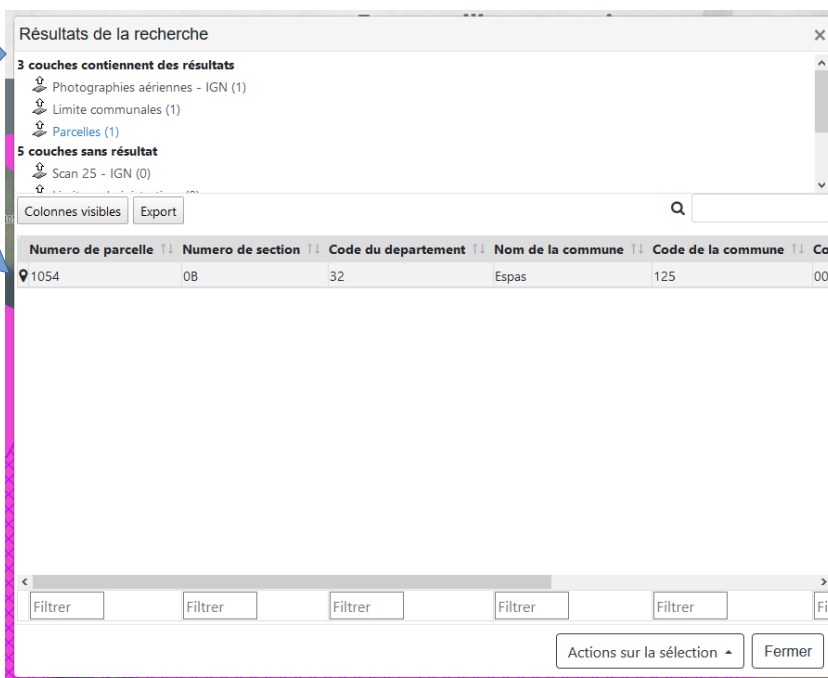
Résultats de la recherche

×

3 couches contiennent des résultats

Photographies aériennes - IGN (1)

Limite communales (1)

Parcelles (1)

5 couches sans résultat

Scan 25 - IGN (0)

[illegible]

Colonnes visibles

Export

| Numero de parcelle | Numero de section | Code du departement | Nom de la commune | Code de la commune | Co |
|---|---|---|---|---|---|
| 1054 | 0B | 32 | Espas | 125 | 00 |
| Filtrer | Filtrer | Filtrer | Filtrer | Filtrer | Fi |

Actions sur la sélection

Fermer